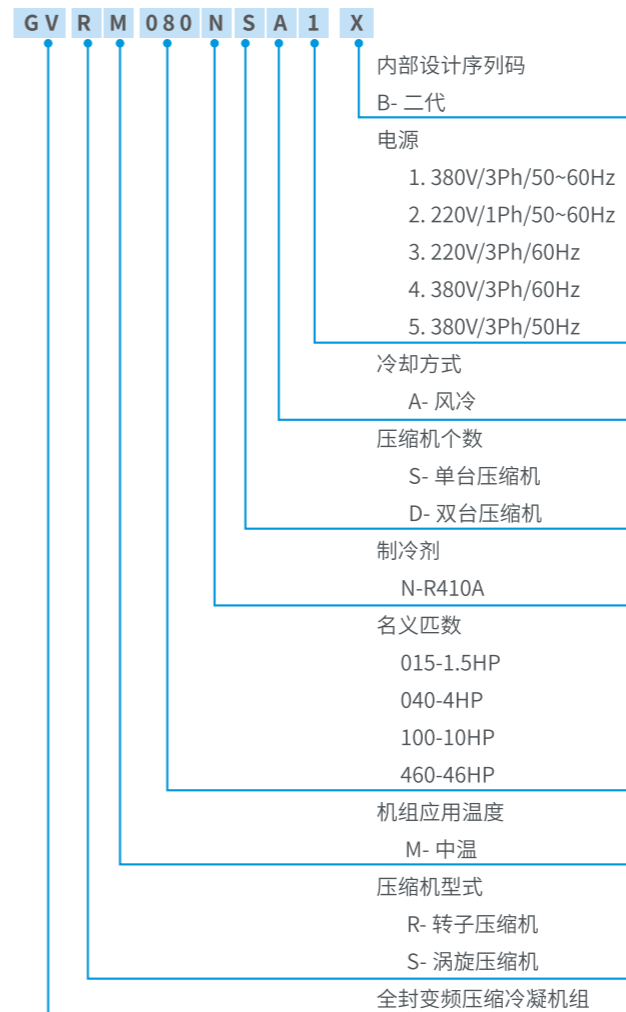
G V R M 080 N S A 1 X

内部设计序列码
B- 二代

电源
1. 380V/3Ph/50~60Hz
2. 220V/1Ph/50~60Hz
3. 220V/3Ph/60Hz
4. 380V/3Ph/60Hz
5. 380V/3Ph/50Hz

冷却方式
A- 风冷

压缩机个数
S- 单台压缩机
D- 双台压缩机

制冷剂
N-R410A

名义匹数
015-1.5HP
040-4HP
100-10HP
460-46HP

机组应用温度
M- 中温

压缩机型式
R- 转子压缩机
S- 涡旋压缩机

全封变频压缩冷凝机组